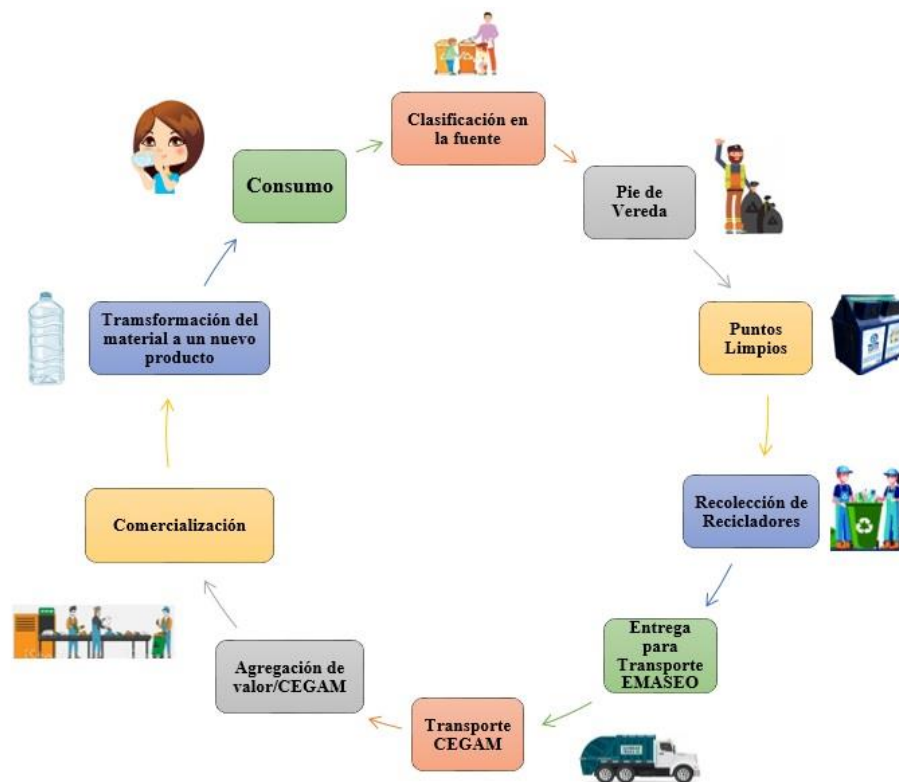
Clasificación en la fuente

Pie de Vereda

Puntos Limpios

Recolección de Recicladores

Entrega para Transporte EMASEO

Transporte CEGAM

Agregación de valor/CEGAM

Comercialización

Tramsformación del material a un nuevo producto

Consumo